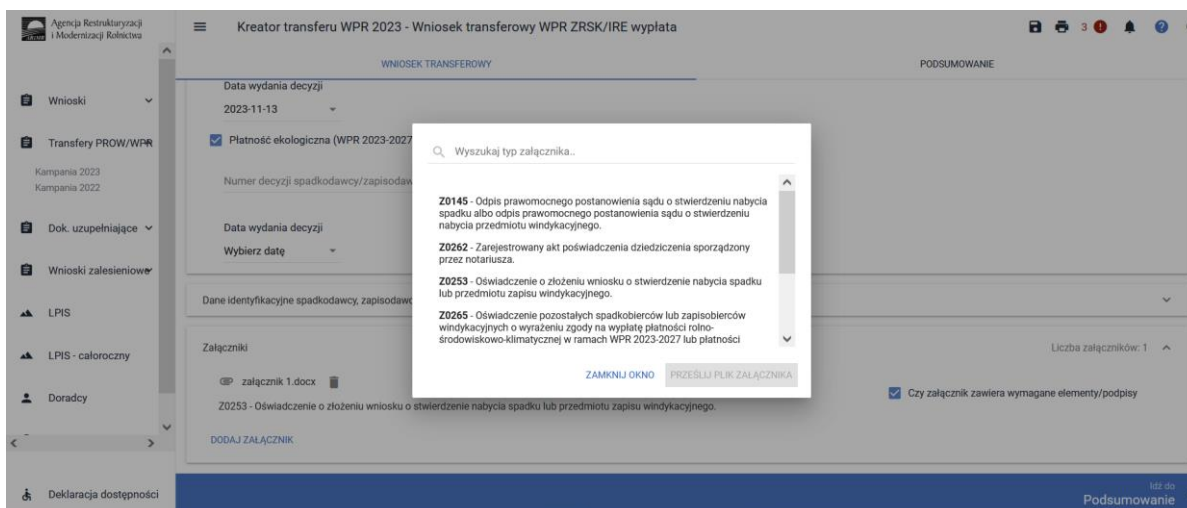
Agencja Restrukturyzacji i Modernizacji Rolnictwa

Wnioski

Transfery PROW/WPR

Kampania 2023
Kampania 2022

Dok. uzupełniające

Wnioski zalesieniowe

LPIS

LPIS - całoroczny

Doradcy

Deklaracja dostępności

Kreator transferu WPR 2023 - Wniosek transferowy WPR ZRSK/IRE wypłata

3

WNIOSEK TRANSFEROWY

PODSUMOWANIE

Data wydania decyzji
2023-11-13

Płatność ekologiczna (WPR 2023-2027

Numer decyzji spadkodawcy/zapisodaw

Data wydania decyzji
Wybierz datę

Dane identyfikacyjne spadkodawcy, zapisodaw

Załączniki

Liczba załączników: 1

załącznik 1.docx

Z0253 - Oświadczenie o złożeniu wniosku o stwierdzenie nabycia spadku lub przedmiotu zapisu windykacyjnego.

Czy załącznik zawiera wymagane elementy/podpisy

DODAJ ZAŁĄCZNIK

Idź do
Podsumowanie

Wyszukaj typ załącznika..

**Z0145** - Odpis prawomocnego postanowienia sądu o stwierdzeniu nabycia spadku albo odpis prawomocnego postanowienia sądu o stwierdzeniu nabycia przedmiotu windykacyjnego.

**Z0262** - Zarejestrowany akt poświadczenia dziedziczenia sporządzony przez notariusza.

**Z0253** - Oświadczenie o złożeniu wniosku o stwierdzenie nabycia spadku lub przedmiotu zapisu windykacyjnego.

**Z0265** - Oświadczenie pozostałych spadkobierców lub zapisobierców windykacyjnych o wyrażeniu zgody na wypłatę płatności rolno-środowiskowo-klimatycznej w ramach WPR 2023-2027 lub płatności

ZAMKNIJ OKNO

PRZEŚLIJ PLIK ZAŁĄCZNIKA